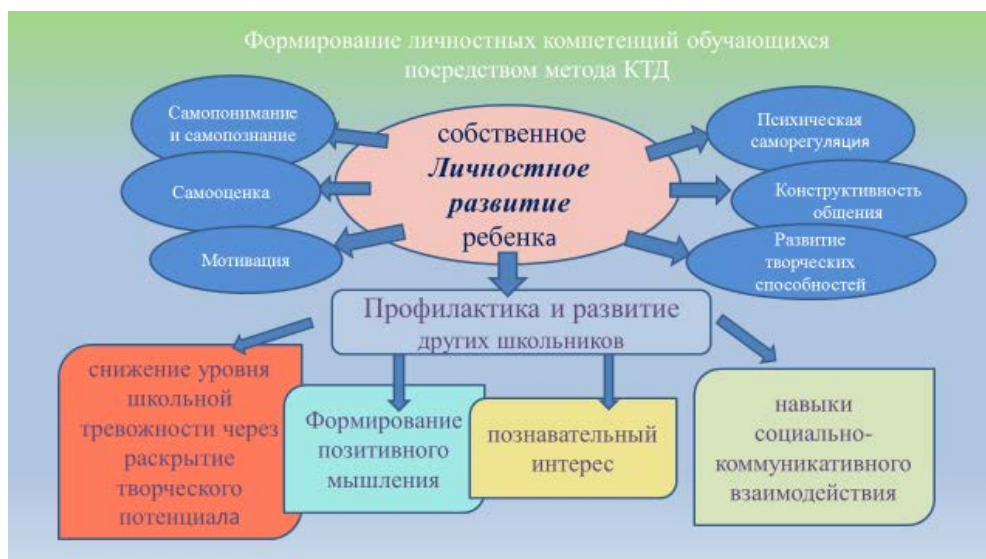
Формирование личностных компетенций обучающихся посредством метода КТД

Самопонимание и самопознание

Самооценка

Мотивация

собственное *Личностное развитие* ребенка

Психическая саморегуляция

Конструктивность общения

Развитие творческих способностей

Профилактика и развитие других школьников

снижение уровня школьной тревожности через раскрытие творческого потенциала

Формирование позитивного мышления

познавательный интерес

навыки социально-коммуникативного взаимодействия